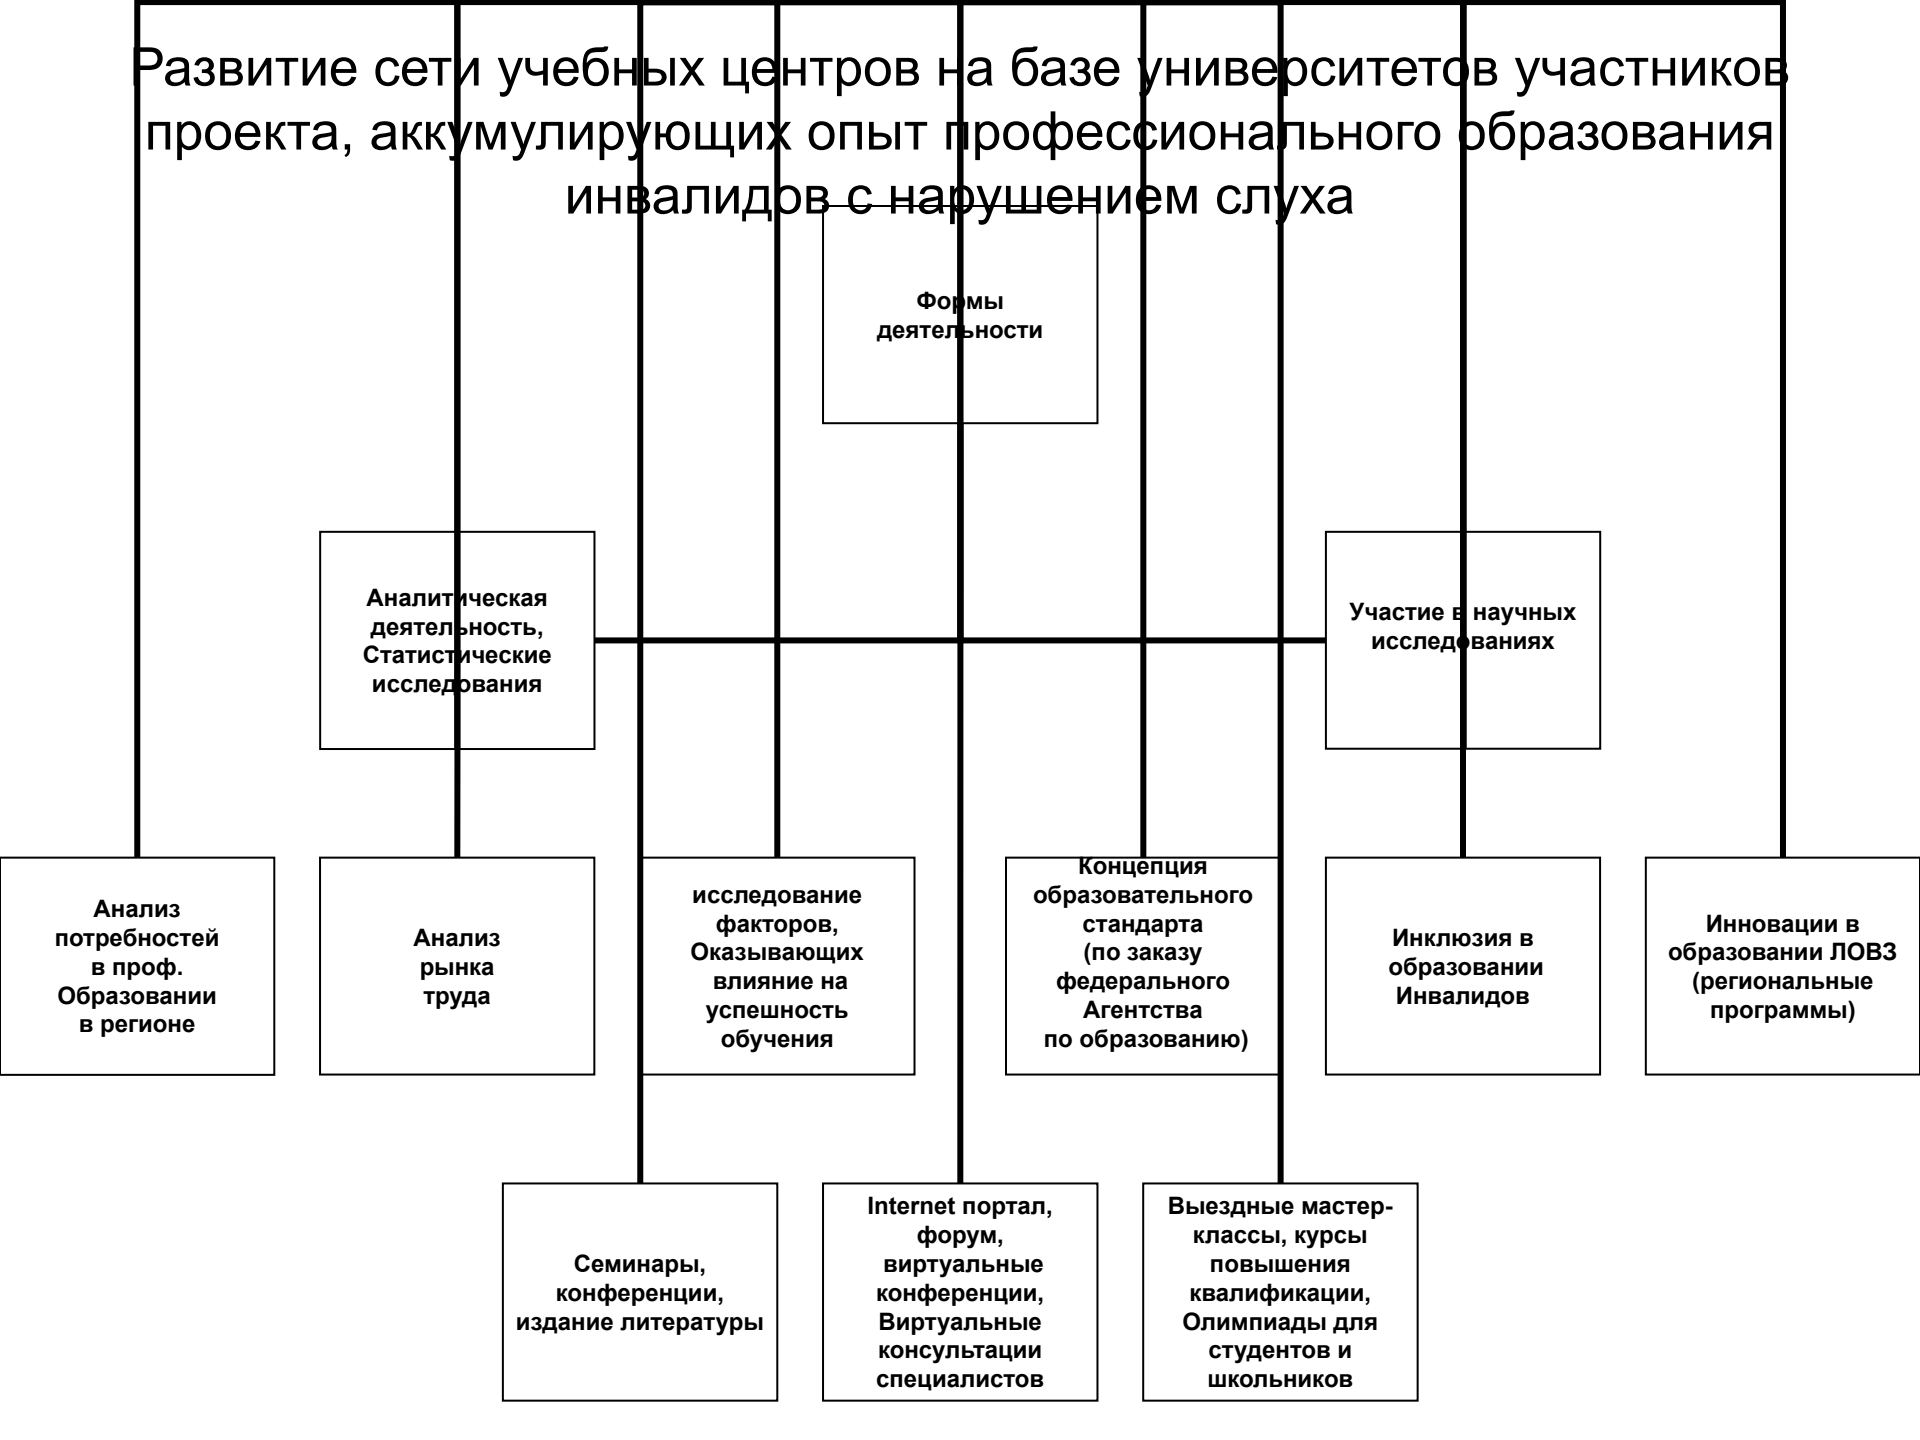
Развитие сети учебных центров на базе университетов участников проекта, аккумулирующих опыт профессионального образования инвалидов с нарушением слуха

Формы деятельности

Аналитическая деятельность, Статистические исследования

Участие в научных исследованиях

Анализ потребностей в проф. Образовании в регионе

Анализ рынка труда

исследование факторов, Оказывающих влияние на успешность обучения

Концепция образовательного стандарта (по заказу федерального Агентства по образованию)

Инклюзия в образовании Инвалидов

Инновации в образовании ЛОВЗ (региональные программы)

Семинары, конференции, издание литературы

Internet портал, форум, виртуальные конференции, Виртуальные консультации специалистов

Выездные мастер-классы, курсы повышения квалификации, Олимпиады для студентов и школьников